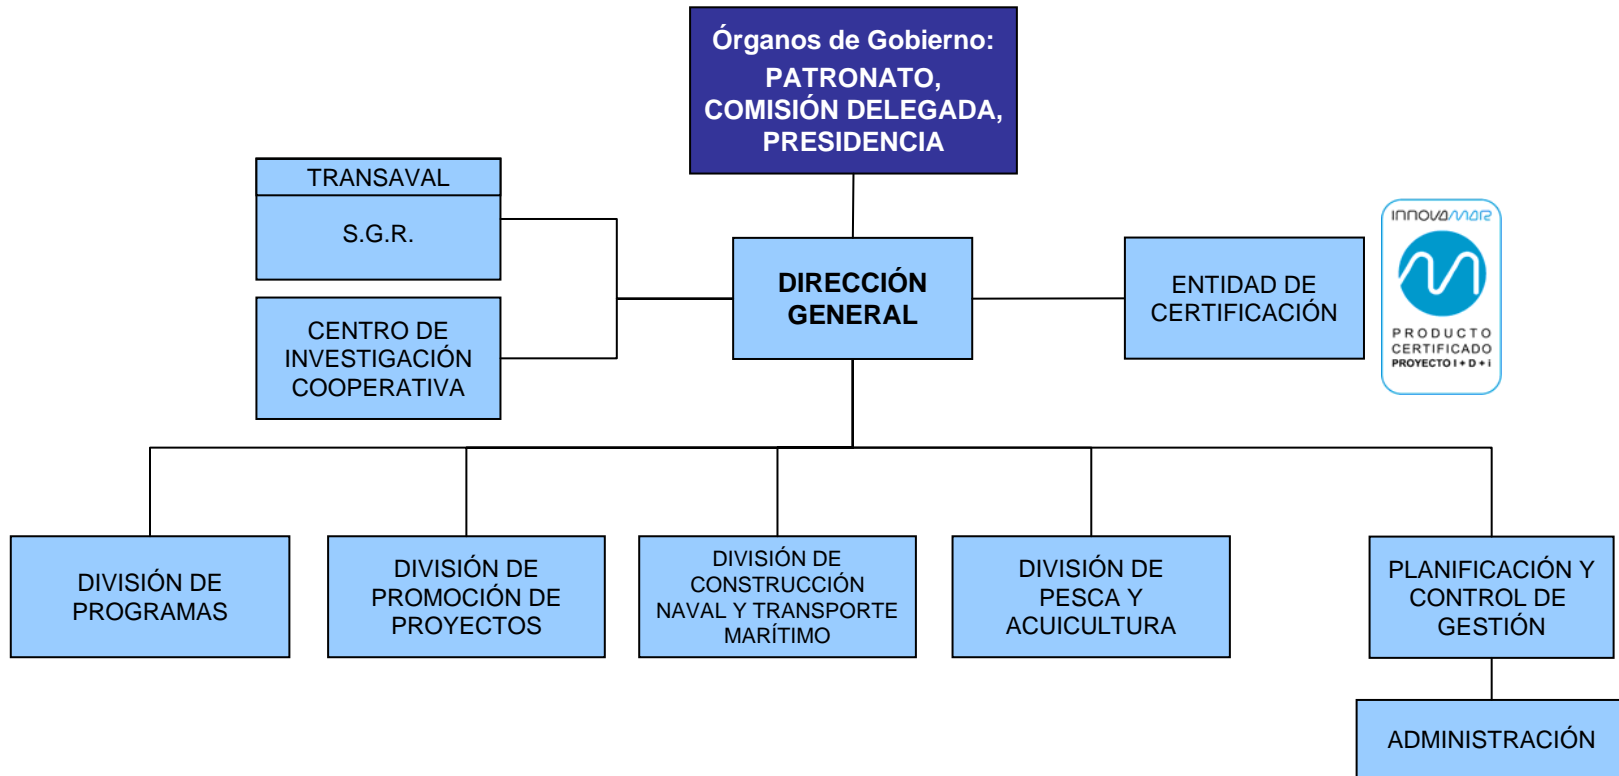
Órganos de Gobierno:
PATRONATO, COMISIÓN DELEGADA, PRESIDENCIA

TRANSAVAL

S.G.R.

CENTRO DE INVESTIGACIÓN COOPERATIVA

DIRECCIÓN GENERAL

ENTIDAD DE CERTIFICACIÓN

innovamar

PRODUCTO CERTIFICADO PROYECTO I+D+i

DIVISIÓN DE PROGRAMAS

DIVISIÓN DE PROMOCIÓN DE PROYECTOS

DIVISIÓN DE CONSTRUCCIÓN NAVAL Y TRANSPORTE MARÍTIMO

DIVISIÓN DE PESCA Y ACUICULTURA

PLANIFICACIÓN Y CONTROL DE GESTIÓN

ADMINISTRACIÓN